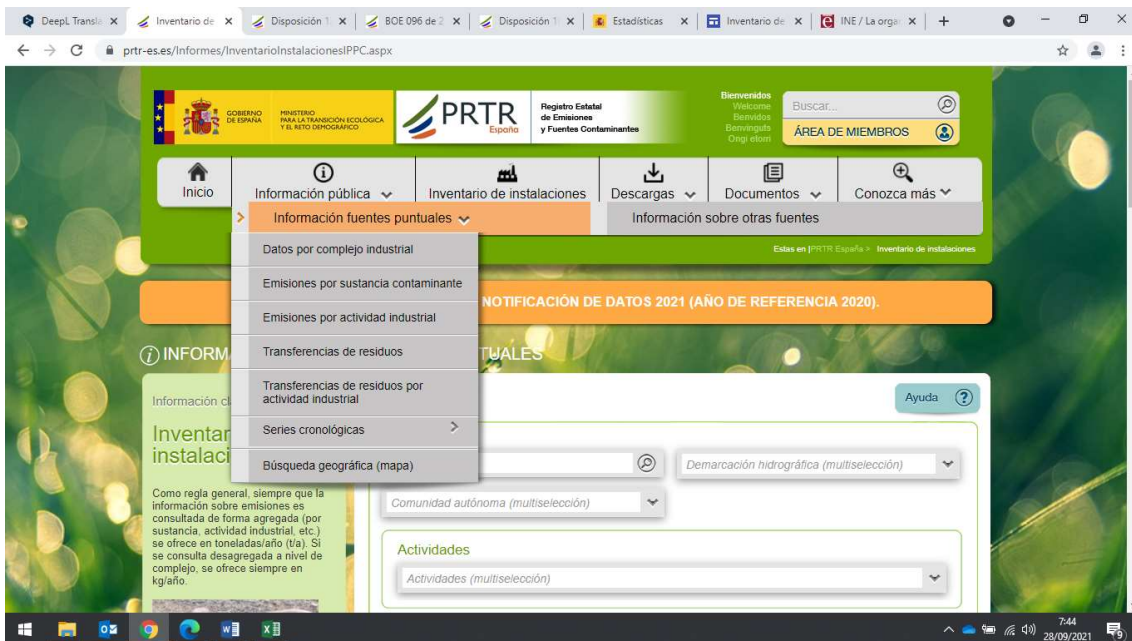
DeepL Transla ×   Inventario de ×   Disposición 1 ×   BOE 096 de 2 ×   Disposición 1 ×   Estadísticas ×   Inventario de ×   INE / La orga ×   +

prtr-es.es/Informes/InventarioInstalacionesIPPC.aspx

GOBIERNO DE ESPAÑA   MINISTERIO PARA LA TRANSICIÓN ECOLÓGICA Y EL RETO DEMOGRÁFICO

PRTR España   Registro Estatal de Emisiones y Fuentes Contaminantes

Bienvenidos Welcome Benvidos Benvinguts Ongi etorri

Buscar...

ÁREA DE MIEMBROS

Inicio   Información pública   Inventario de instalaciones   Descargas   Documentos   Conozca más

Información fuentes puntuales   Información sobre otras fuentes

Datos por complejo industrial

Emisiones por sustancia contaminante

Emisiones por actividad industrial

Transferencias de residuos

Transferencias de residuos por actividad industrial

Series cronológicas

Búsqueda geográfica (mapa)

Estas en | PRTR España > Inventario de instalaciones

NOTIFICACIÓN DE DATOS 2021 (AÑO DE REFERENCIA 2020).

INFORM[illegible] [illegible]TUALES

Información cl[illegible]

Inventar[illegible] instalaci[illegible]

Como regla general, siempre que la información sobre emisiones es consultada de forma agregada (por sustancia, actividad industrial, etc.) se ofrece en toneladas/año (t/a). Si se consulta desagregada a nivel de complejo, se ofrece siempre en kg/año.

Ayuda

Demarcación hidrográfica (multiselección)

Comunidad autónoma (multiselección)

Actividades

Actividades (multiselección)

7:44
28/09/2021